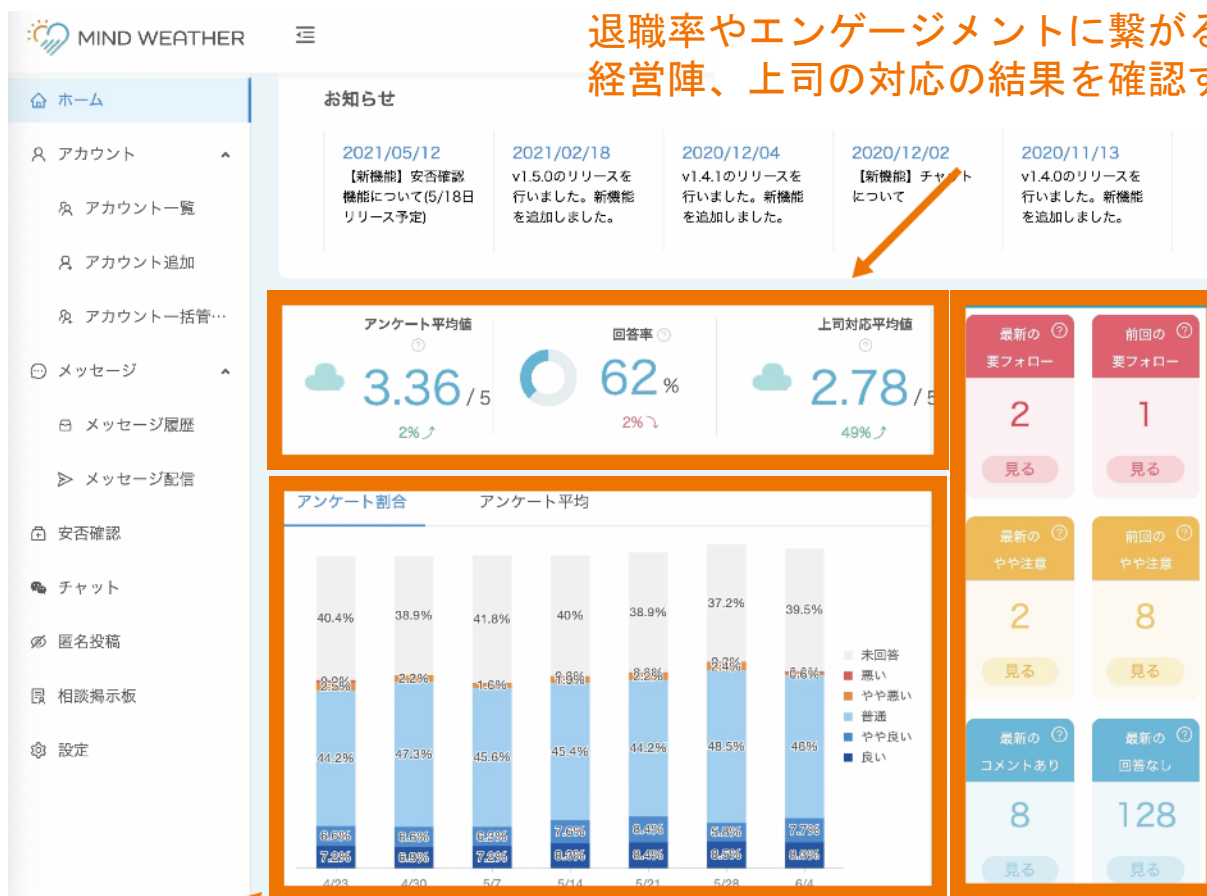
MIND WEATHER

退職率やエンゲージメントに繋がる
経営陣、上司の対応の結果を確認す

ホーム
アカウント
アカウント一覧
アカウント追加
アカウント一括管…
メッセージ
メッセージ履歴
メッセージ配信
安否確認
チャット
匿名投稿
相談掲示板
設定

お知らせ

2021/05/12
【新機能】安否確認機能について(5/18日リリース予定)

2021/02/18
v1.5.0のリリースを行いました。新機能を追加しました。

2020/12/04
v1.4.1のリリースを行いました。新機能を追加しました。

2020/12/02
【新機能】チャットについて

2020/11/13
v1.4.0のリリースを行いました。新機能を追加しました。

アンケート平均値
3.36 / 5
2%

回答率
62 %
2%

上司対応平均値
2.78 / 5
49%

最新の 要フォロー
2
見る

前回の 要フォロー
1
見る

最新の やや注意
2
見る

前回の やや注意
8
見る

最新の コメントあり
8
見る

最新の 回答なし
128
見る

アンケート割合
アンケート平均

| | 4/23 | 4/30 | 5/7 | 5/14 | 5/21 | 5/28 | 6/4 |
|---|---|---|---|---|---|---|---|
| 未回答 | 40.4% | 38.9% | 41.8% | 40% | 38.9% | 37.2% | 39.5% |
| 普通 | 44.2% | 47.3% | 45.6% | 45.4% | 44.2% | 48.5% | 46% |
| やや良い | 6.6% | 6.6% | 6.9% | 7.6% | 8.4% | 5.8% | 7.7% |
| 良い | 7.2% | 6.9% | 7.2% | 6.9% | 8.4% | 8.5% | 6.9% |

未回答
悪い
やや悪い
普通
やや良い
良い